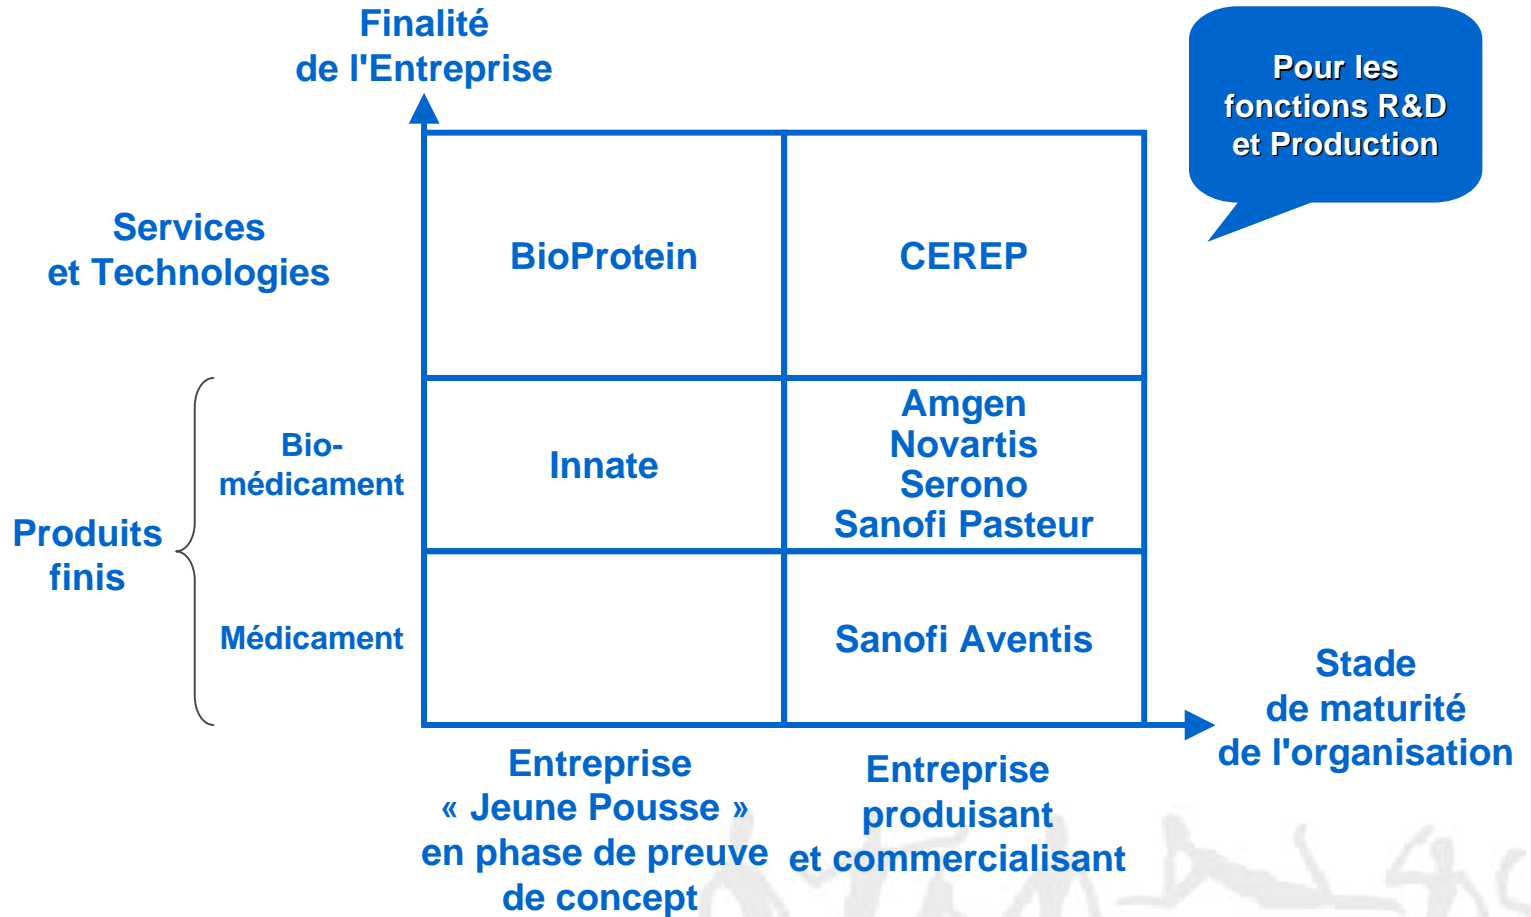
Finalité de l'Entreprise

Pour les fonctions R&D et Production

Services et Technologies

| | | |
|---|---|---|
| Services et Technologies | BioProtein | CEREP |
| Bio-médicament | Innate | Amgen Novartis Serono Sanofi Pasteur |
| Médicament | | Sanofi Aventis |

Produits finis

Stade de maturité de l'organisation

Entreprise « Jeune Pousse » en phase de preuve de concept

Entreprise produisant et commercialisant